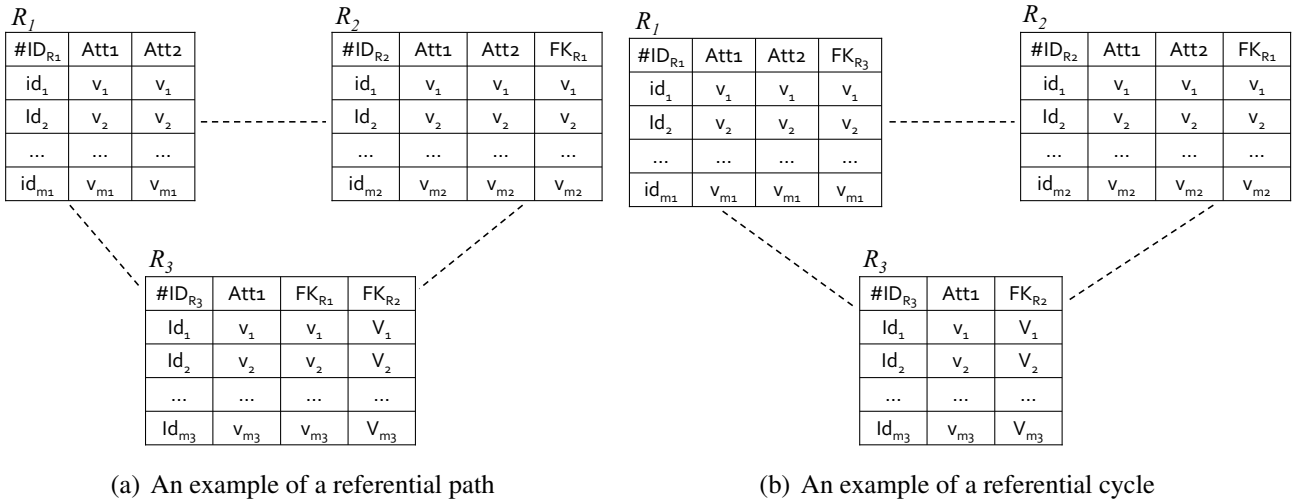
$R_1$

| #ID$_{R_1}$ | Att1 | Att2 |
|---|---|---|
| id$_1$ | v$_1$ | v$_1$ |
| Id$_2$ | v$_2$ | v$_2$ |
| ... | ... | ... |
| id$_{m1}$ | v$_{m1}$ | v$_{m1}$ |

$R_2$

| #ID$_{R_2}$ | Att1 | Att2 | FK$_{R_1}$ |
|---|---|---|---|
| id$_1$ | v$_1$ | v$_1$ | v$_1$ |
| Id$_2$ | v$_2$ | v$_2$ | v$_2$ |
| ... | ... | ... | ... |
| id$_{m2}$ | v$_{m2}$ | v$_{m2}$ | v$_{m2}$ |

$R_3$

| #ID$_{R_3}$ | Att1 | FK$_{R_1}$ | FK$_{R_2}$ |
|---|---|---|---|
| Id$_1$ | v$_1$ | v$_1$ | V$_1$ |
| Id$_2$ | v$_2$ | v$_2$ | V$_2$ |
| ... | ... | ... | ... |
| Id$_{m3}$ | v$_{m3}$ | v$_{m3}$ | V$_{m3}$ |

(a) An example of a referential path

$R_1$

| #ID$_{R_1}$ | Att1 | Att2 | FK$_{R_3}$ |
|---|---|---|---|
| id$_1$ | v$_1$ | v$_1$ | v$_1$ |
| Id$_2$ | v$_2$ | v$_2$ | v$_2$ |
| ... | ... | ... | ... |
| id$_{m1}$ | v$_{m1}$ | v$_{m1}$ | v$_{m1}$ |

$R_2$

| #ID$_{R_2}$ | Att1 | Att2 | FK$_{R_1}$ |
|---|---|---|---|
| id$_1$ | v$_1$ | v$_1$ | v$_1$ |
| Id$_2$ | v$_2$ | v$_2$ | v$_2$ |
| ... | ... | ... | ... |
| id$_{m2}$ | v$_{m2}$ | v$_{m2}$ | v$_{m2}$ |

$R_3$

| #ID$_{R_3}$ | Att1 | FK$_{R_2}$ |
|---|---|---|
| Id$_1$ | v$_1$ | V$_1$ |
| Id$_2$ | v$_2$ | V$_2$ |
| ... | ... | ... |
| Id$_{m3}$ | v$_{m3}$ | V$_{m3}$ |

(b) An example of a referential cycle